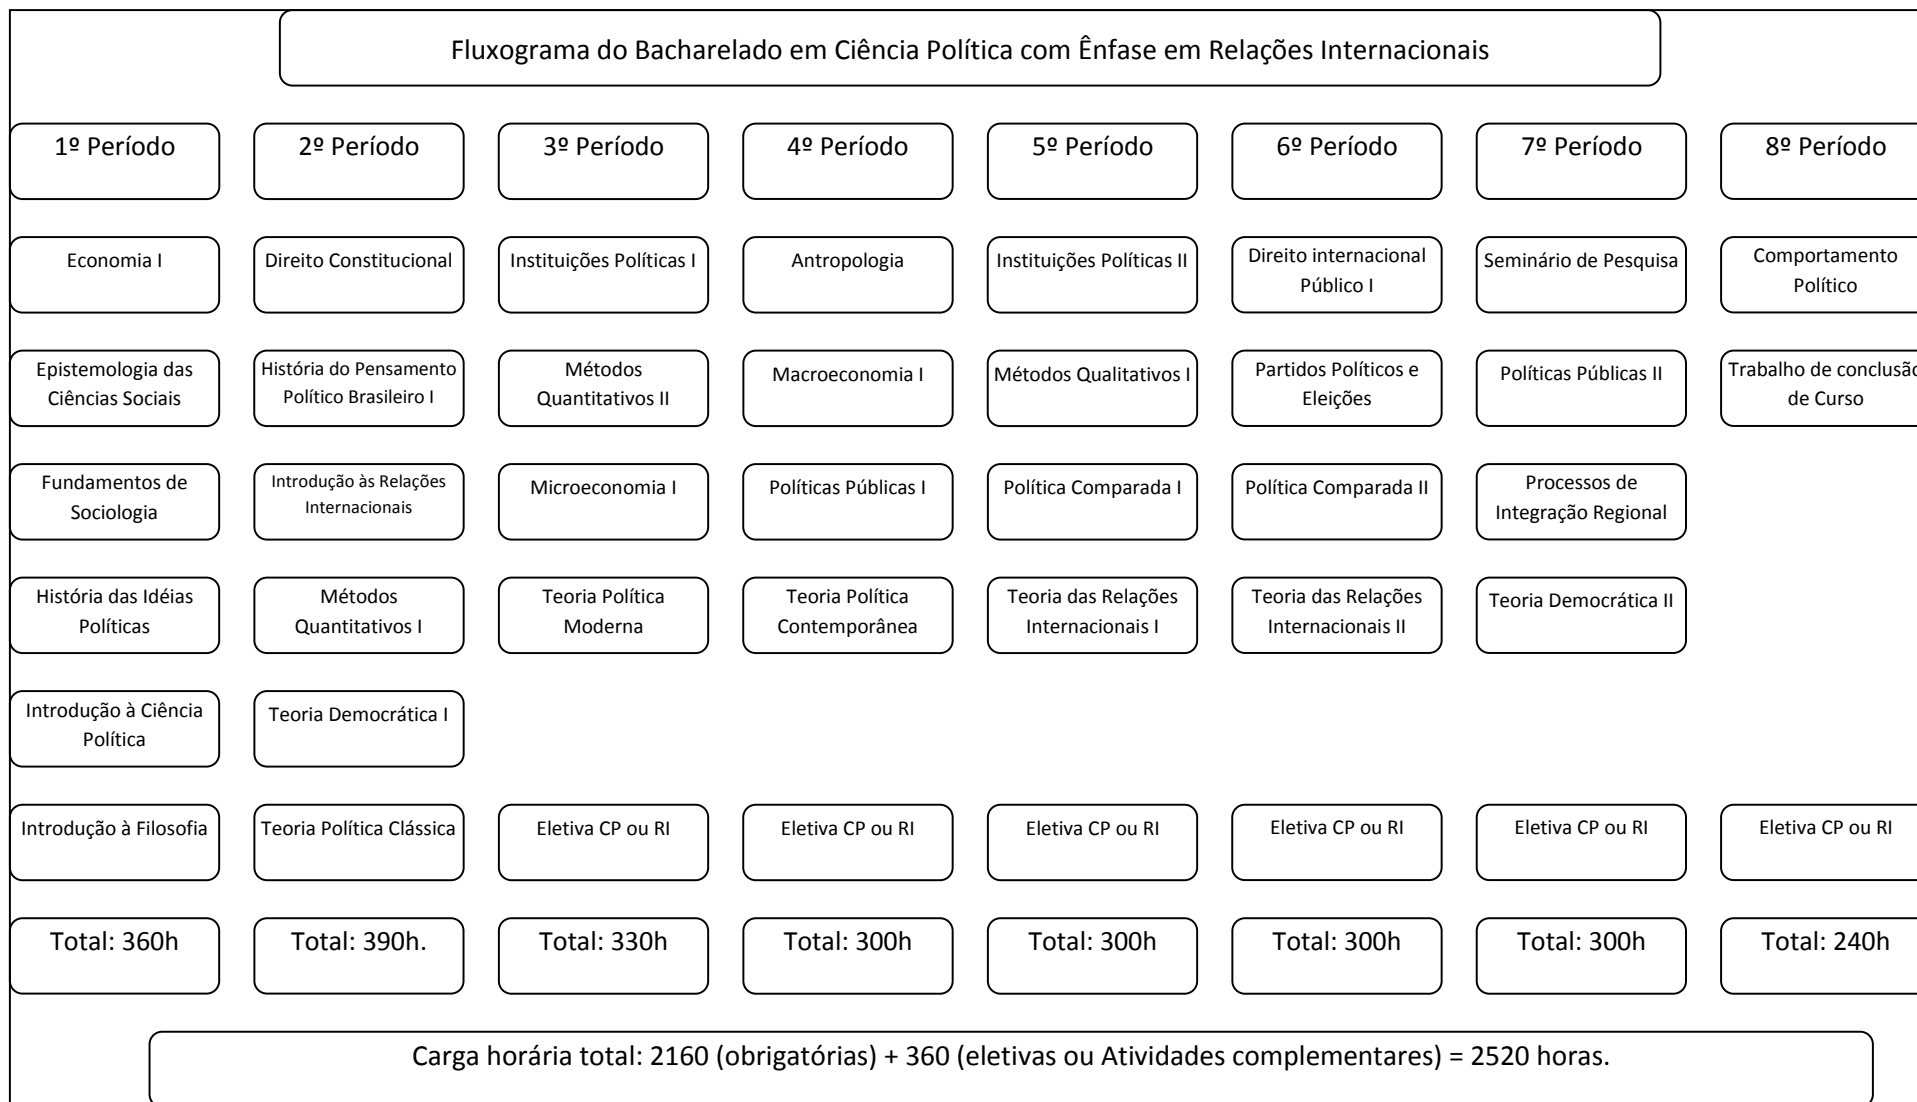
Fluxograma do Bacharelado em Ciência Política com Ênfase em Relações Internacionais

1º Período

Economia I

Epistemologia das Ciências Sociais

Fundamentos de Sociologia

História das Idéias Políticas

Introdução à Ciência Política

Introdução à Filosofia

Total: 360h

2º Período

Direito Constitucional

História do Pensamento Político Brasileiro I

Introdução às Relações Internacionais

Métodos Quantitativos I

Teoria Democrática I

Teoria Política Clássica

Total: 390h.

3º Período

Instituições Políticas I

Métodos Quantitativos II

Microeconomia I

Teoria Política Moderna

Eletiva CP ou RI

Total: 330h

4º Período

Antropologia

Macroeconomia I

Políticas Públicas I

Teoria Política Contemporânea

Eletiva CP ou RI

Total: 300h

5º Período

Instituições Políticas II

Métodos Qualitativos I

Política Comparada I

Teoria das Relações Internacionais I

Eletiva CP ou RI

Total: 300h

6º Período

Direito internacional Público I

Partidos Políticos e Eleições

Política Comparada II

Teoria das Relações Internacionais II

Eletiva CP ou RI

Total: 300h

7º Período

Seminário de Pesquisa

Políticas Públicas II

Processos de Integração Regional

Teoria Democrática II

Eletiva CP ou RI

Total: 300h

8º Período

Comportamento Político

Trabalho de conclusã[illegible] de Curso

Eletiva CP ou RI

Total: 240h

Carga horária total: 2160 (obrigatórias) + 360 (eletivas ou Atividades complementares) = 2520 horas.